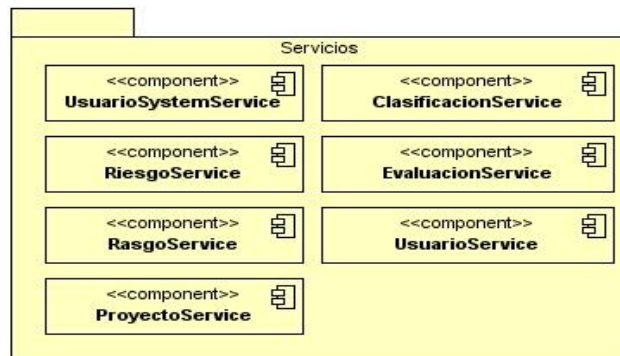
Servicios

<<component>>
UsuarioSystemService

<<component>>
ClasificacionService

<<component>>
RiesgoService

<<component>>
EvaluacionService

<<component>>
RasgoService

<<component>>
UsuarioService

<<component>>
ProyectoService